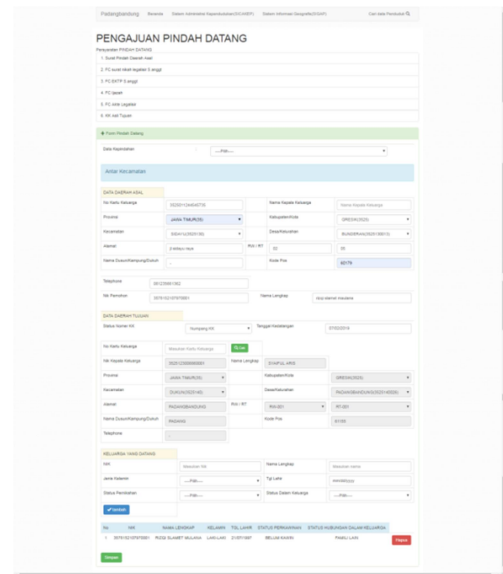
Padangbandung Beranda Sistem Informasi Kependudukan(SIAK) Sistem Informasi Geografis(SIG) Cari data Penduduk

PENGAJUAN PINDAH DATANG

Pengajuan PINDAH DATANG

1. Surat Pindah Daerah Asal

2. FC surat nikah legalisir 5 enggi

3. FC EKTP 5 enggi

4. FC ijazah

5. FC akte legalisir

6. KK asli Tujuan

Form Pindah Datang

Data Kepindahan ---Pilih---

Antar Kecamatan

DATA DAERAH ASAL

No Kartu Keluarga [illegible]

Nama Kepala Keluarga Nama Kepala Keluarga

Provinsi JAWA TIMUR(35)

Kabupaten/Kota GRESIK(3525)

Kecamatan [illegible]

Desa/Kelurahan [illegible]

Alamat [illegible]

Rt/ / RT 02 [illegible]

Nama Dusun/Kampung/Dukuh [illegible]

Kode Pos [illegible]

Telephone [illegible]

Nik Pemohon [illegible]

Nama Lengkap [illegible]

DATA DAERAH TUJUAN

Status Nomor KK Numpang KK

Tanggal Kedatangan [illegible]

No Kartu Keluarga Masukan Kartu Keluarga Cari

Nik Kepala Keluarga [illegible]

Nama Lengkap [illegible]

Provinsi JAWA TIMUR(35)

Kabupaten/Kota GRESIK(3525)

Kecamatan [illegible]

Desa/Kelurahan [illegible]

Alamat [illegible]

Rt/ / RT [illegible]

Nama Dusun/Kampung/Dukuh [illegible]

Kode Pos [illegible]

Telephone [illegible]

KELUARGA YANG DATANG

NIK Masukan Nik

Nama Lengkap Masukan Nama

Jenis Kelamin ---Pilih---

Tgl Lahir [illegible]

Status Perkawinan ---Pilih---

Status Dalam Keluarga ---Pilih---

Tambah

| No | NIK | NAMA LENGKAP | KELAMIN | TGL LAHIR | STATUS PERKAWINAN | STATUS HUBUNGAN DALAM KELUARGA | |
|---|---|---|---|---|---|---|---|
| 1 | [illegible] | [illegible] | LAKI-LAKI | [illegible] | BELUM KAWIN | FAMILI LAIN | Hapus |

Simpan